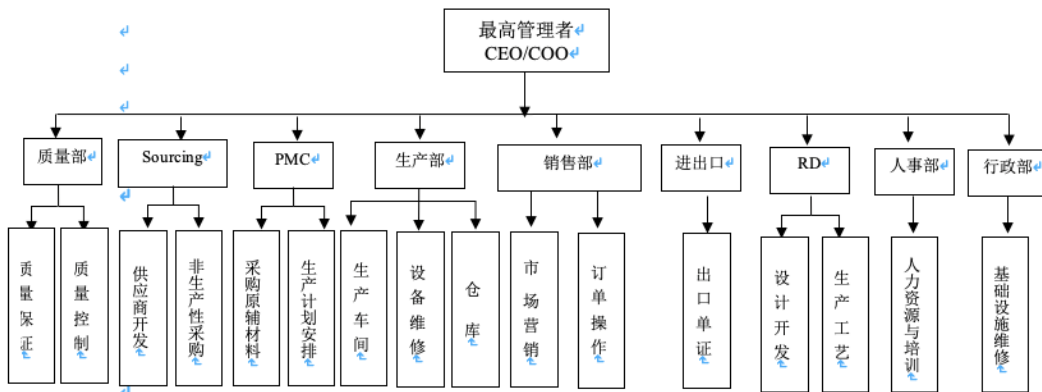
最高管理者
CEO/COO

质量部
Sourcing
PMC
生产部
销售部
进出口
RD
人事部
行政部

质量保证
质量控制
供应商开发
非生产性采购
采购原辅材料
生产计划安排
生产车间
设备维修
仓库
市场营销
订单操作
出口单证
设计开发
生产工艺
人力资源与培训
基础设施维修